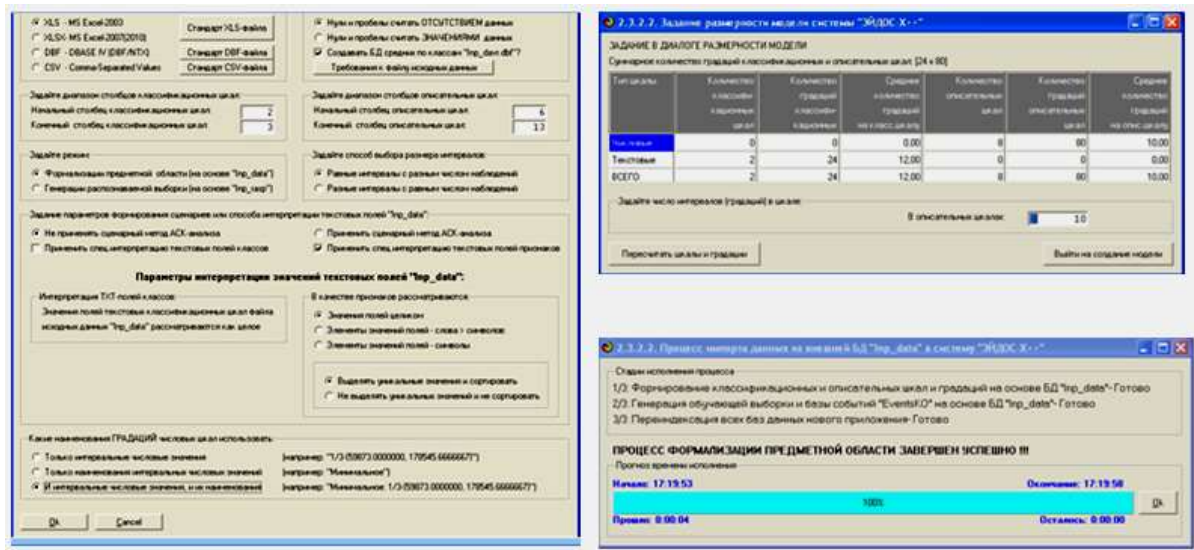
XLS - MS Excel-2003
XLSX- MS Excel-2007(2010)
DBF - DBASE IV (DBF/NTX)
CSV - Comma-Separated Values

Стандарт XLS-файла
Стандарт DBF-файла
Стандарт CSV-файла

Нули и пробелы считать ОТСУТСТВИЕМ данных
Нули и пробелы считать ЗНАЧЕНИЯМИ данных
Создавать БД средних по классам "Inp_davr.dbf"?
Требования к файлу исходных данных

Задайте диапазон столбцов классификационных шкал:
Начальный столбец классификационных шкал: 2
Конечный столбец классификационных шкал: 3

Задайте диапазон столбцов описательных шкал:
Начальный столбец описательных шкал: 6
Конечный столбец описательных шкал: 13

Задайте режим:
Формализации предметной области (на основе "Inp_data")
Генерации распознаваемой выборки (на основе "Inp_rasp")

Задайте способ выбора размера интервалов:
Равные интервалы с разным числом наблюдений
Разные интервалы с равным числом наблюдений

Задание параметров формирования сценариев или способа интерпретации текстовых полей "Inp_data":
Не применять сценарный метод АСК-анализа
Применить спец.интерпретацию текстовых полей классов
Применить сценарный метод АСК-анализа
Применить спец.интерпретацию текстовых полей признаков

Параметры интерпретации значений текстовых полей "Inp_data":

Интерпретация TXT-полей классов:
Значения полей текстовых классификационных шкал файла исходных данных "Inp_data" рассматриваются как целое

В качестве признаков рассматриваются:
Значения полей целиком
Элементы значений полей - слова 1 символов
Элементы значений полей - символы

Выделять уникальные значения и сортировать
Не выделять уникальные значения и не сортировать

Какие наименования ГРАДАЦИЙ числовых шкал использовать:
Только интервальные числовые значения (например: "1/3-{59873.0000000, 178545.6666667}")
Только наименования интервальных числовых значений (например: "Минимальное")
И интервальные числовые значения, и их наименования (например: "Минимальное: 1/3-{59873.0000000, 178545.6666667}")

Ok
Cancel

2.3.2.2. Задание размерности модели системы "ЭЙДОС-X++"

ЗАДАНИЕ В ДИАЛОГЕ РАЗМЕРНОСТИ МОДЕЛИ
Суммарное количество градаций классификационных и описательных шкал: [24 x 80]

| Тип шкалы | Количество классификационных шкал | Количество градаций классификационных | Среднее количество градаций на класс.шкалу | Количество описательных шкал | Количество градаций описательных шкал | Среднее количество градаций на опис.шкалу |
|---|---|---|---|---|---|---|
| Числовые | 0 | 0 | 0.00 | 8 | 80 | 10.00 |
| Текстовые | 2 | 24 | 12.00 | 0 | 0 | 0.00 |
| ВСЕГО | 2 | 24 | 12.00 | 8 | 80 | 10.00 |

Задайте число интервалов (градаций) в шкале:
В описательных шкалах: 10

Пересчитать шкалы и градации
Выйти на создание модели

2.3.2.2. Процесс импорта данных из внешней БД "Inp_data" в систему "ЭЙДОС-X++"

Стадии исполнения процесса
1/3: Формирование классификационных и описательных шкал и градаций на основе БД "Inp_data" - Готово
2/3: Генерация обучающей выборки и базы событий "EventsKO" на основе БД "Inp_data" - Готово
3/3: Переиндексация всех баз данных нового приложения - Готово

ПРОЦЕСС ФОРМАЛИЗАЦИИ ПРЕДМЕТНОЙ ОБЛАСТИ ЗАВЕРШЕН УСПЕШНО !!!
Прогноз времени исполнения
Начало: 17:19:53
Окончание: 17:19:58
100%
Ok
Прошло: 0:00:04
Осталось: 0:00:00